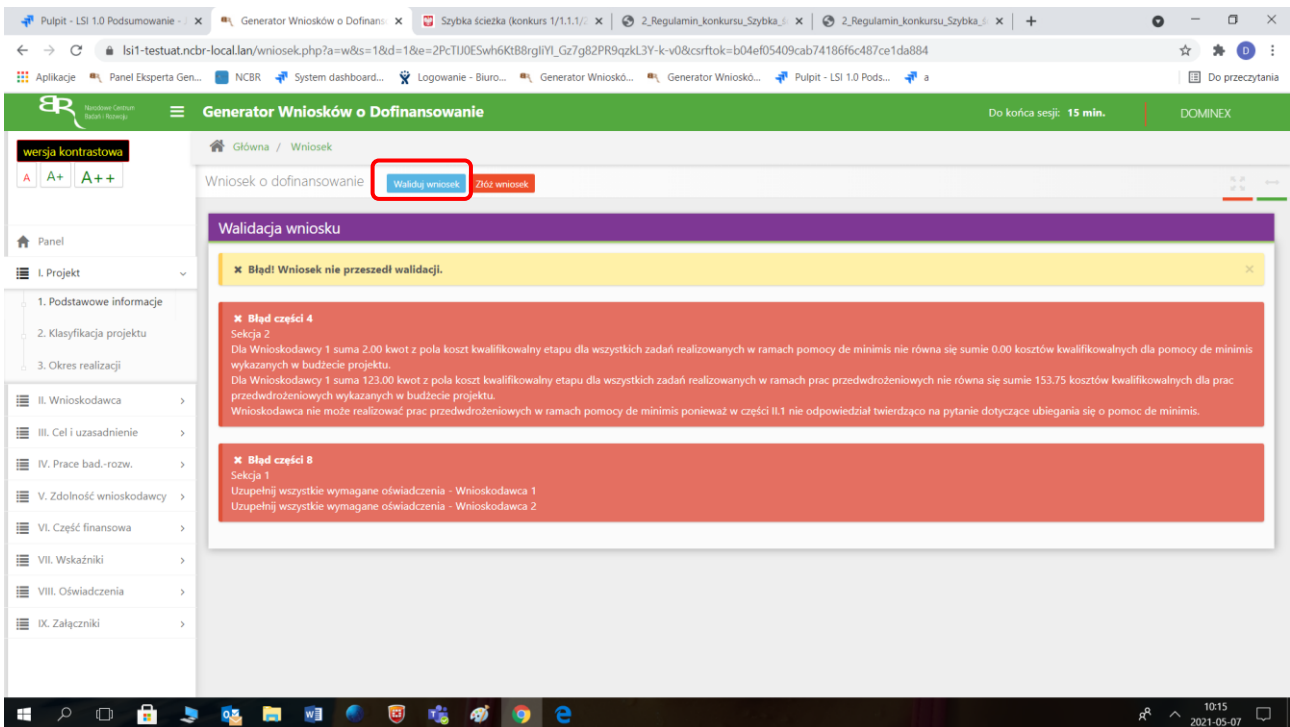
Pulpit - LSI 1.0 Podsumowanie - | × Generator Wniosków o Dofinans × Szybka ścieżka (konkurs 1/1.1.1/2 × 2_Regulamin_konkursu_Szybka_ś × 2_Regulamin_konkursu_Szybka_ś × +

lsi1-testuat.ncbr-local.lan/wniosek.php?a=w&s=1&d=1&e=2PcTIJ0ESwh6KtB8rgliYI_Gz7g82PR9qzkL3Y-k-v0&csrftok=b04ef05409cab74186f6c487ce1da884

Aplikacje Panel Eksperta Gen... NCBR System dashboard... Logowanie - Biuro... Generator Wniosko... Generator Wniosko... Pulpit - LSI 1.0 Pods... a Do przeczytania

Narodowe Centrum Badań i Rozwoju Generator Wniosków o Dofinansowanie Do końca sesji: 15 min. DOMINEX

wersja kontrastowa
A A+ A++

Główna / Wniosek

Wniosek o dofinansowanie Waliduj wniosek Złóż wniosek

Panel
I. Projekt
1. Podstawowe informacje
2. Klasyfikacja projektu
3. Okres realizacji
II. Wnioskodawca
III. Cel i uzasadnienie
IV. Prace bad.-rozw.
V. Zdolność wnioskodawcy
VI. Część finansowa
VII. Wskaźniki
VIII. Oświadczenia
IX. Załączniki

Walidacja wniosku

✖ Błąd! Wniosek nie przeszedł walidacji.

✖ Błąd części 4
Sekcja 2
Dla Wnioskodawcy 1 suma 2.00 kwot z pola koszt kwalifikowalny etapu dla wszystkich zadań realizowanych w ramach pomocy de minimis nie równa się sumie 0.00 kosztów kwalifikowalnych dla pomocy de minimis wykazanych w budżecie projektu.
Dla Wnioskodawcy 1 suma 123.00 kwot z pola koszt kwalifikowalny etapu dla wszystkich zadań realizowanych w ramach prac przedwdrożeniowych nie równa się sumie 153.75 kosztów kwalifikowalnych dla prac przedwdrożeniowych wykazanych w budżecie projektu.
Wnioskodawca nie może realizować prac przedwdrożeniowych w ramach pomocy de minimis ponieważ w części II.1 nie odpowiedział twierdząco na pytanie dotyczące ubiegania się o pomoc de minimis.

✖ Błąd części 8
Sekcja 1
Uzupełnij wszystkie wymagane oświadczenia - Wnioskodawca 1
Uzupełnij wszystkie wymagane oświadczenia - Wnioskodawca 2

10:15
2021-05-07